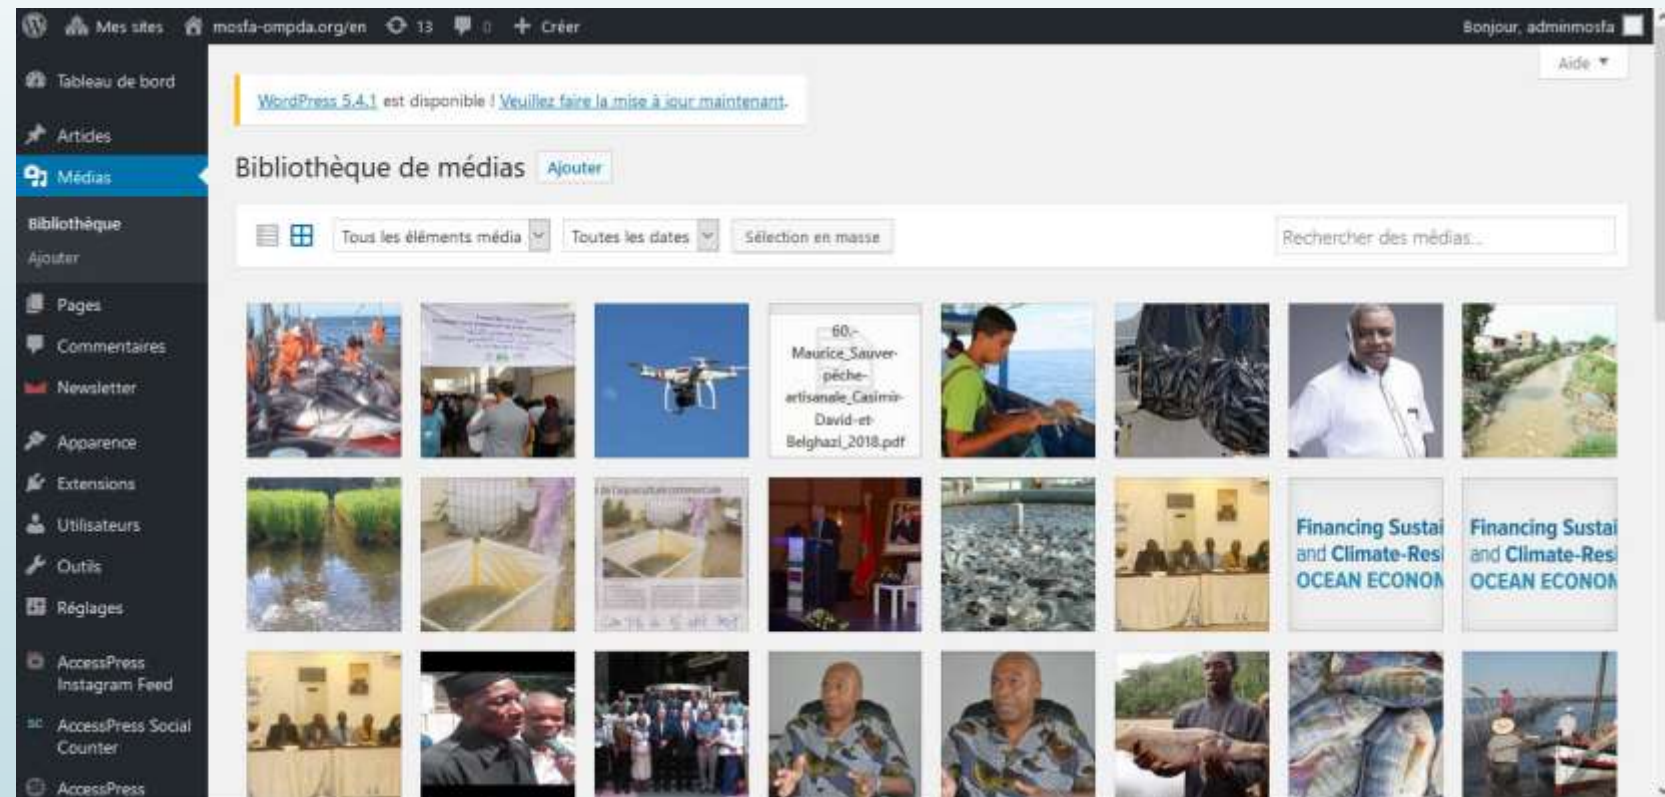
Mes sites mosfa-ompda.org/en 13 0 + Créer

Bonjour, adminmosfa

Aide ▼

Tableau de bord

Articles

Médias

Bibliothèque

Ajouter

Pages

Commentaires

Newsletter

Apparence

Extensions

Utilisateurs

Outils

Réglages

AccessPress Instagram Feed

AccessPress Social Counter

AccessPress

WordPress 5.4.1 est disponible ! Veuillez faire la mise à jour maintenant.

Bibliothèque de médias Ajouter

Tous les éléments média

Toutes les dates

Sélection en masse

Rechercher des médias...

60.-Maurice_Sauver-pêche-artisanale_Casimir-David-et-Belghazi_2018.pdf

Financing Sustai and Climate-Resi OCEAN ECONON

Financing Sustai and Climate-Resi OCEAN ECONON